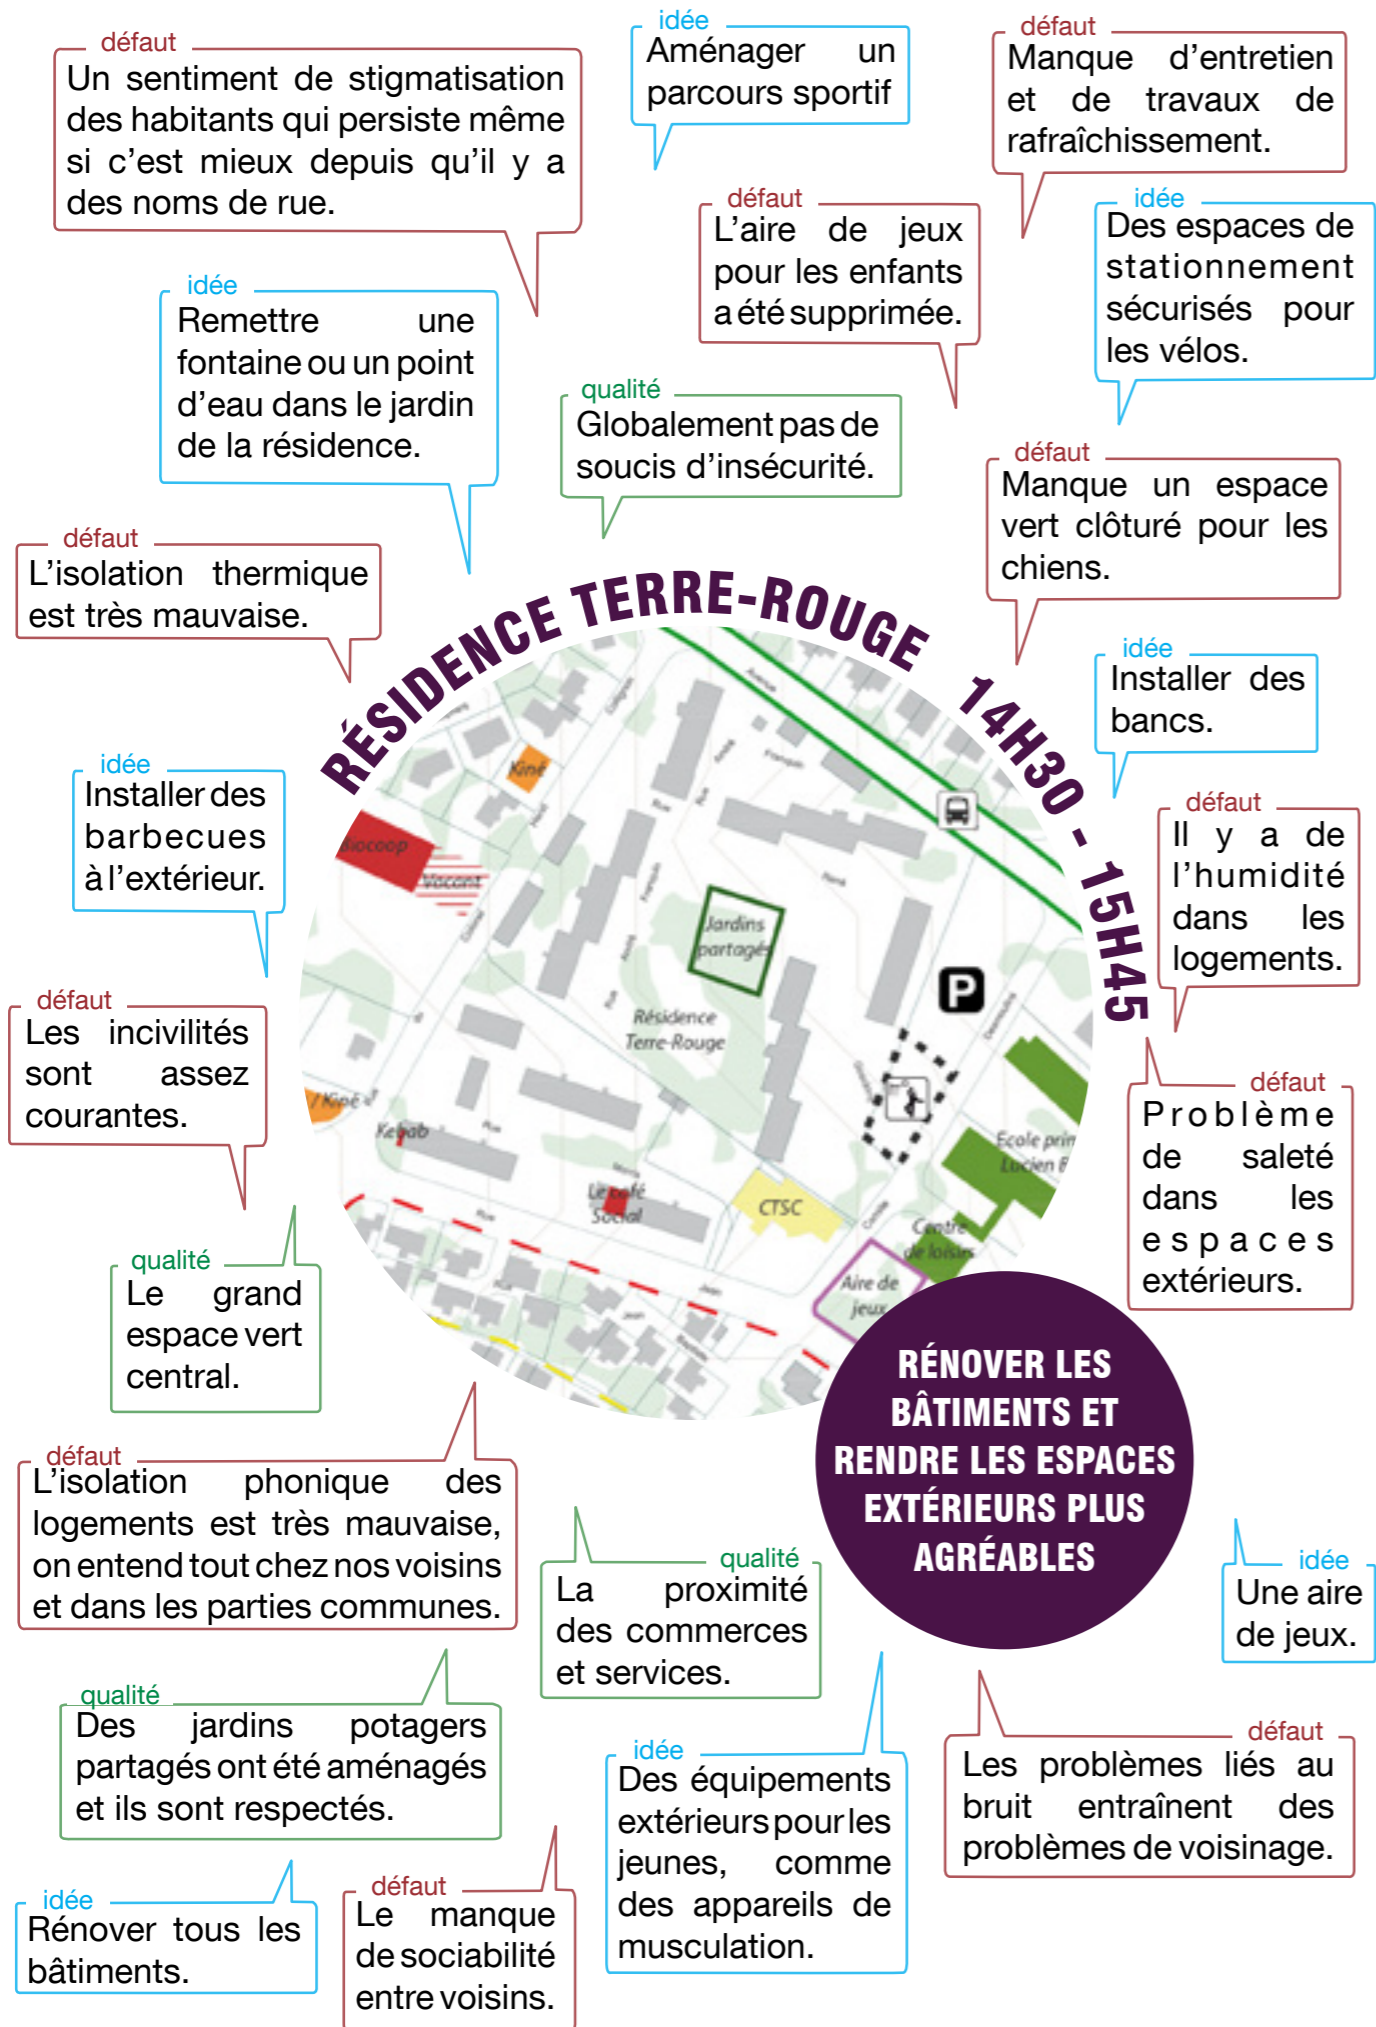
défaut
Un sentiment de stigmatisation des habitants qui persiste même si c'est mieux depuis qu'il y a des noms de rue.

idée
Aménager un parcours sportif

défaut
Manque d'entretien et de travaux de rafraîchissement.

défaut
L'aire de jeux pour les enfants a été supprimée.

idée
Des espaces de stationnement sécurisés pour les vélos.

idée
Remettre une fontaine ou un point d'eau dans le jardin de la résidence.

qualité
Globalement pas de soucis d'insécurité.

défaut
Manque un espace vert clôturé pour les chiens.

défaut
L'isolation thermique est très mauvaise.

RÉSIDENCE TERRE-ROUGE 14H30 - 15H45

idée
Installer des bancs.

idée
Installer des barbecues à l'extérieur.

Biocoop
Vacant
Kiné
Jardins partagés
Résidence Terre-Rouge
P
Kiné
Kebab
Le café Social
CTSC
Ecole prim Lucien
Centre de loisirs
Aire de jeux

défaut
Il y a de l'humidité dans les logements.

défaut
Les incivilités sont assez courantes.

défaut
Problème de saleté dans les espaces extérieurs.

qualité
Le grand espace vert central.

RÉNOVER LES BÂTIMENTS ET RENDRE LES ESPACES EXTÉRIEURS PLUS AGRÉABLES

défaut
L'isolation phonique des logements est très mauvaise, on entend tout chez nos voisins et dans les parties communes.

qualité
La proximité des commerces et services.

idée
Une aire de jeux.

qualité
Des jardins potagers partagés ont été aménagés et ils sont respectés.

idée
Des équipements extérieurs pour les jeunes, comme des appareils de musculation.

défaut
Les problèmes liés au bruit entraînent des problèmes de voisinage.

idée
Rénover tous les bâtiments.

défaut
Le manque de sociabilité entre voisins.